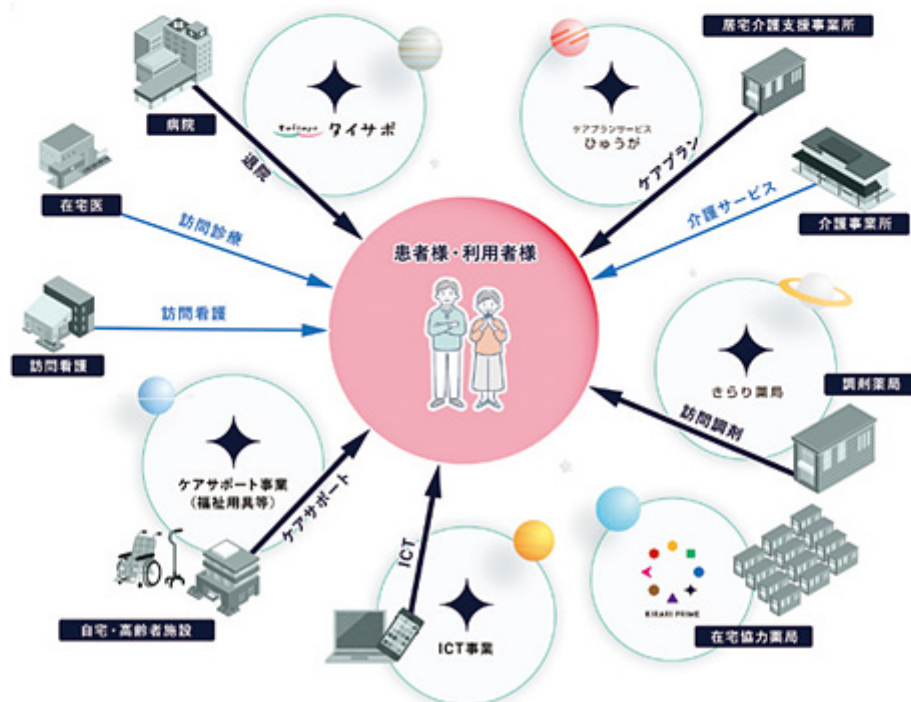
病院

退院

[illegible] ワイサポ

ケアプランサービス
ひゅうが

居宅介護支援事業所

ケアプラン

在宅医

訪問診療

介護サービス

介護事業所

患者様・利用者様

訪問看護

訪問看護

きらり薬局

調剤薬局

訪問調剤

ケアサポート事業
（福祉用具等）

ケアサポート

ICT

KIRARI PRIME

自宅・高齢者施設

ICT事業

在宅協力薬局